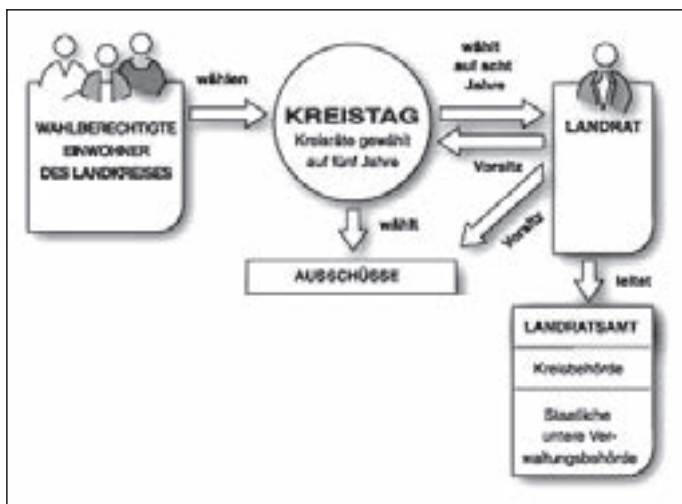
WAHLBERECHTIGTE EINWOHNER DES LANDKREISES

wählen

KREISTAG

Kreisräte gewählt auf fünf Jahre

wählt auf acht Jahre

LANDRAT

Vorsitz

wählt

Vorsitz

AUSSCHÜSSE

leitet

LANDRATSAMT

Kreisbehörde

Staatliche untere Verwaltungsbehörde